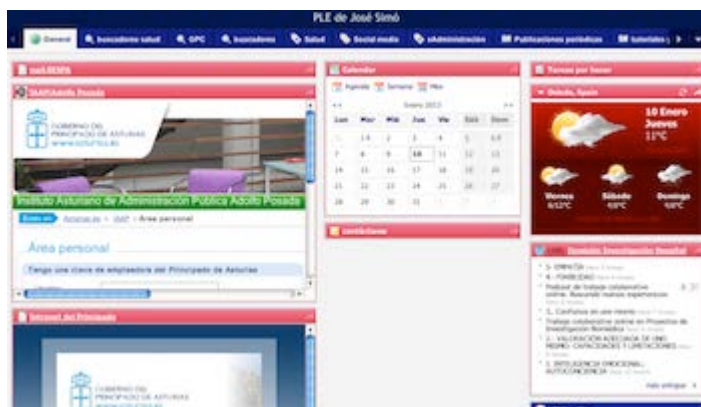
PLE de José Simó

General | buscadores salud | GPC | buscadores | Salud | Social media | eAdministración | Publicaciones periódicas | tutoriales

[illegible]

IAAP Adolfo Posada

GOBIERNO DEL PRINCIPADO DE ASTURIAS
www.asturias.es

Instituto Asturiano de Administración Pública Adolfo Posada

Estás en: Asturias.es > IAAP > Área personal

Área personal

Tengo una clave de empleado/a del Principado de Asturias

Intranet del Principado

GOBIERNO DEL PRINCIPADO DE ASTURIAS

Calendar

Agenda | Semana | Mes

<< Enero 2013 >>

| Lun | Mar | Mié | Jue | Vie | Sáb | Dom |
|---|---|---|---|---|---|---|
| 31 | 1 | 2 | 3 | 4 | 5 | 6 |
| 7 | 8 | 9 | 10 | 11 | 12 | 13 |
| 14 | 15 | 16 | 17 | 18 | 19 | 20 |
| 21 | 22 | 23 | 24 | 25 | 26 | 27 |
| 28 | 29 | 30 | 31 | 1 | 2 | 3 |

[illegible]

Tareas por hacer

Oviedo, Spain

10 Enero
Jueves
11ºC

Viernes
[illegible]

Sábado
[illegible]

Domingo
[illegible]

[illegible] Investigación Hospital

1. ERRATA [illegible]
4. FIABILIDAD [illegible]
Trabajo colaborativo online. Buscando nuevas experiencias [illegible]
5. Conflictos de uno mismo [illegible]
Trabajo colaborativo online en Proyectos de Investigación Biomédica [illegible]
2. VALORACIÓN ADECUADA DE UNO MISMO: CAPACIDADES Y LIMITACIONES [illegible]
3. INTELIGENCIA EMOCIONAL: AUTOCONCIENCIA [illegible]

más antiguas »